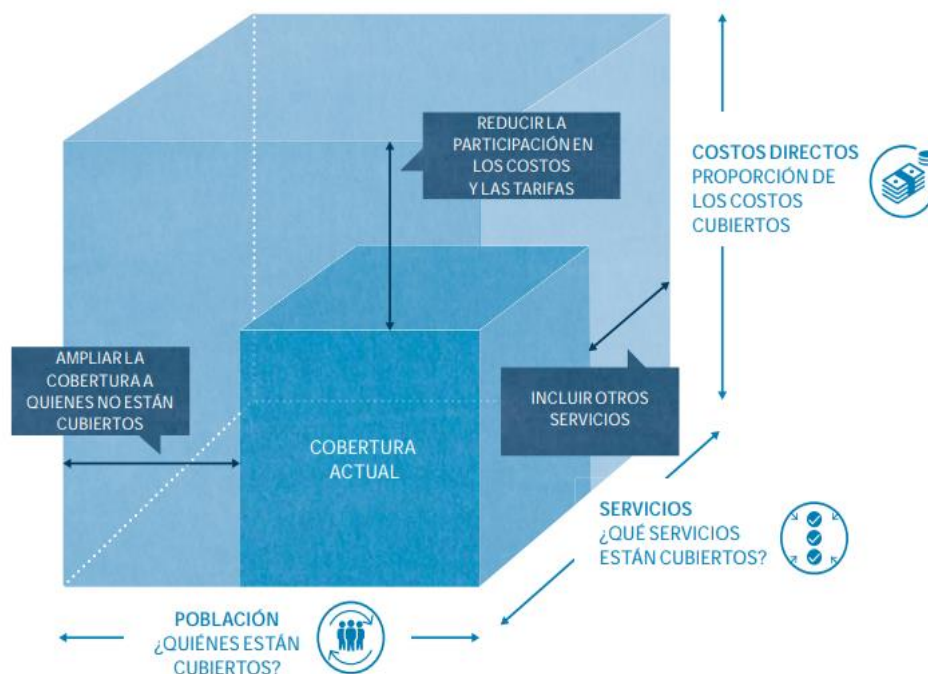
REDUCIR LA PARTICIPACIÓN EN LOS COSTOS Y LAS TARIFAS

COSTOS DIRECTOS
PROPORCIÓN DE LOS COSTOS CUBIERTOS

AMPLIAR LA COBERTURA A QUIENES NO ESTÁN CUBIERTOS

INCLUIR OTROS SERVICIOS

COBERTURA ACTUAL

SERVICIOS
¿QUÉ SERVICIOS ESTÁN CUBIERTOS?

POBLACIÓN
¿QUIÉNES ESTÁN CUBIERTOS?